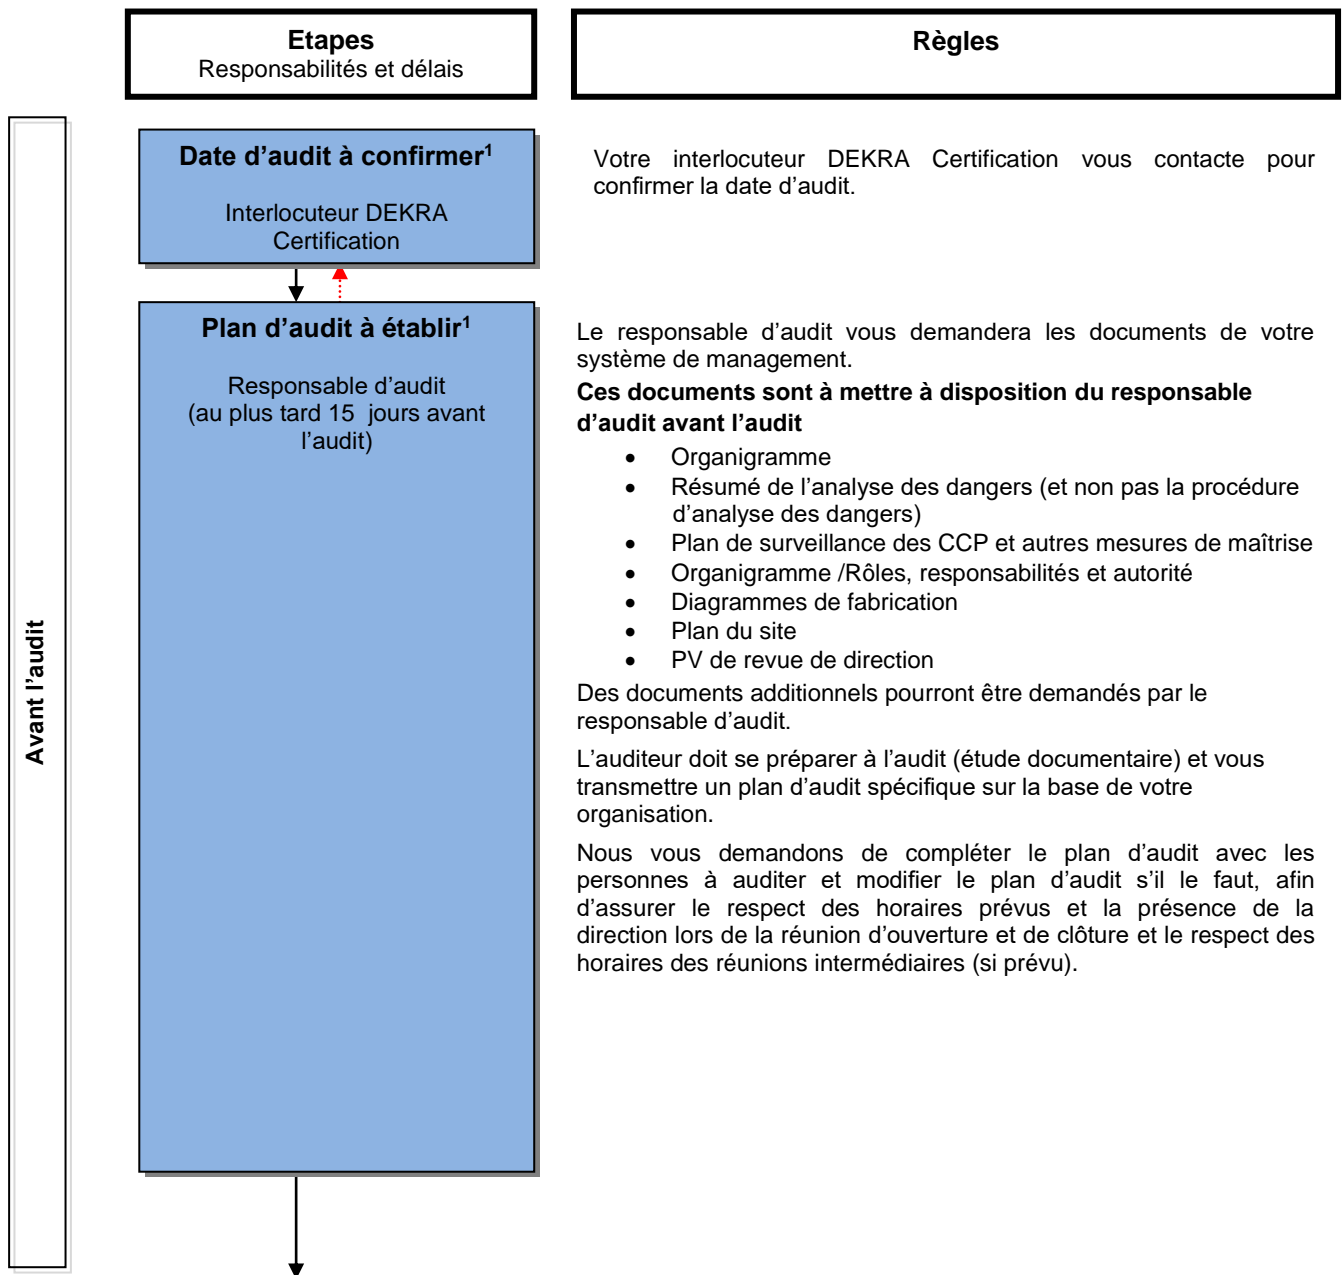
Etapes
Responsabilités et délais

Règles

Avant l'audit

Date d'audit à confirmer$^{1}$

Interlocuteur DEKRA Certification

Votre interlocuteur DEKRA Certification vous contacte pour confirmer la date d'audit.

Plan d'audit à établir$^{1}$

Responsable d'audit (au plus tard 15 jours avant l'audit)

Le responsable d'audit vous demandera les documents de votre système de management.

**Ces documents sont à mettre à disposition du responsable d'audit avant l'audit**

- Organigramme
- Résumé de l'analyse des dangers (et non pas la procédure d'analyse des dangers)
- Plan de surveillance des CCP et autres mesures de maîtrise
- Organigramme /Rôles, responsabilités et autorité
- Diagrammes de fabrication
- Plan du site
- PV de revue de direction

Des documents additionnels pourront être demandés par le responsable d'audit.

L'auditeur doit se préparer à l'audit (étude documentaire) et vous transmettre un plan d'audit spécifique sur la base de votre organisation.

Nous vous demandons de compléter le plan d'audit avec les personnes à auditer et modifier le plan d'audit s'il le faut, afin d'assurer le respect des horaires prévus et la présence de la direction lors de la réunion d'ouverture et de clôture et le respect des horaires des réunions intermédiaires (si prévu).